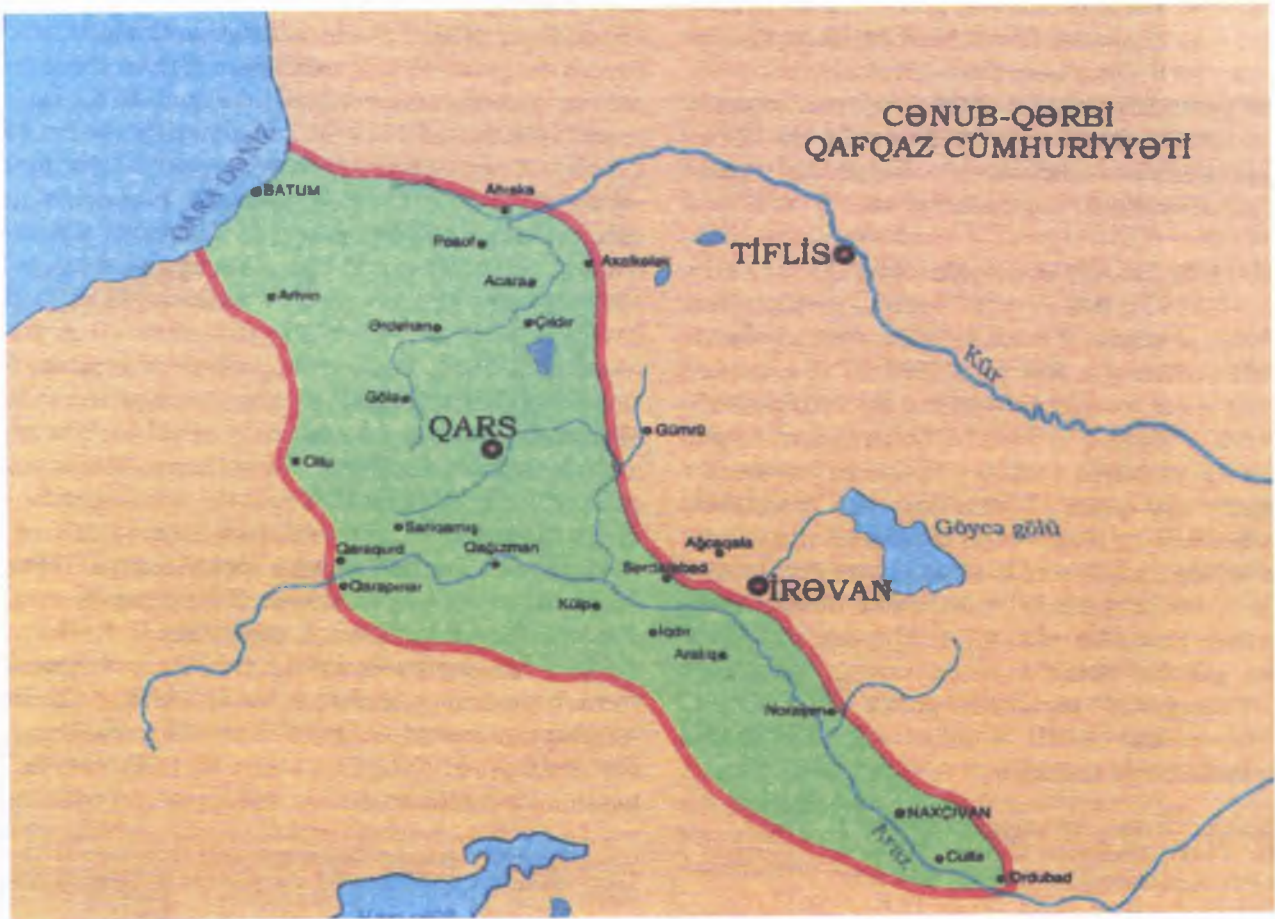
CƏNUB-QƏRBİ QAFQAZ CÜMHURİYYƏTİ

QARA DƏNİZ

BATUM

Ahıska

Posof

Axalkələk

TİFLİS

Acara

Artvin

Ərdəhan

Çıldır

Kür

Göle

QARS

Gümrü

Oltu

Sarıqamış

Ağcaqala

Göycə gölü

Qarsqurd

Qağızman

Sərdarabad

Qarapınar

İRƏVAN

Külpə

Iqdır

Arakişa

Norəşen

NAXÇIVAN

Araz

Culfa

Ordubad